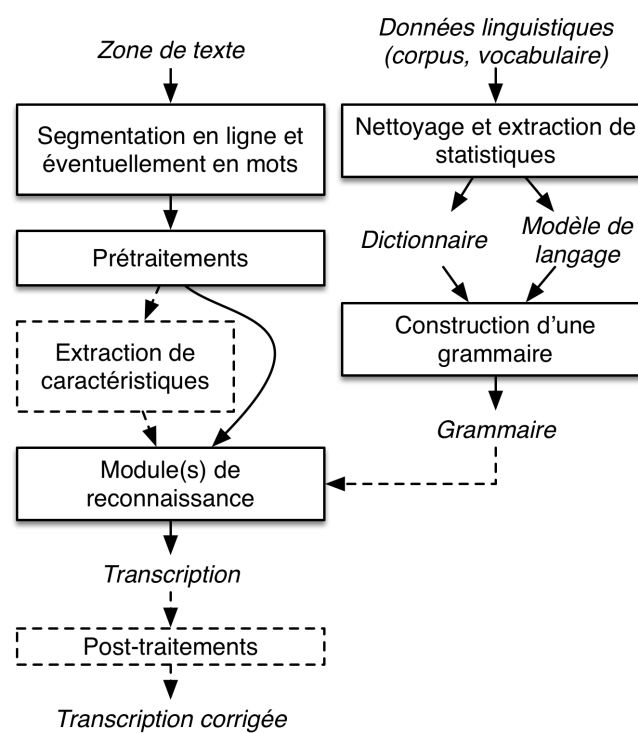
Zone de texte

Segmentation en ligne et éventuellement en mots

Prétraitements

Extraction de caractéristiques

Module(s) de reconnaissance

Transcription

Post-traitements

Transcription corrigée

Données linguistiques (corpus, vocabulaire)

Nettoyage et extraction de statistiques

Dictionnaire

Modèle de langage

Construction d'une grammaire

Grammaire